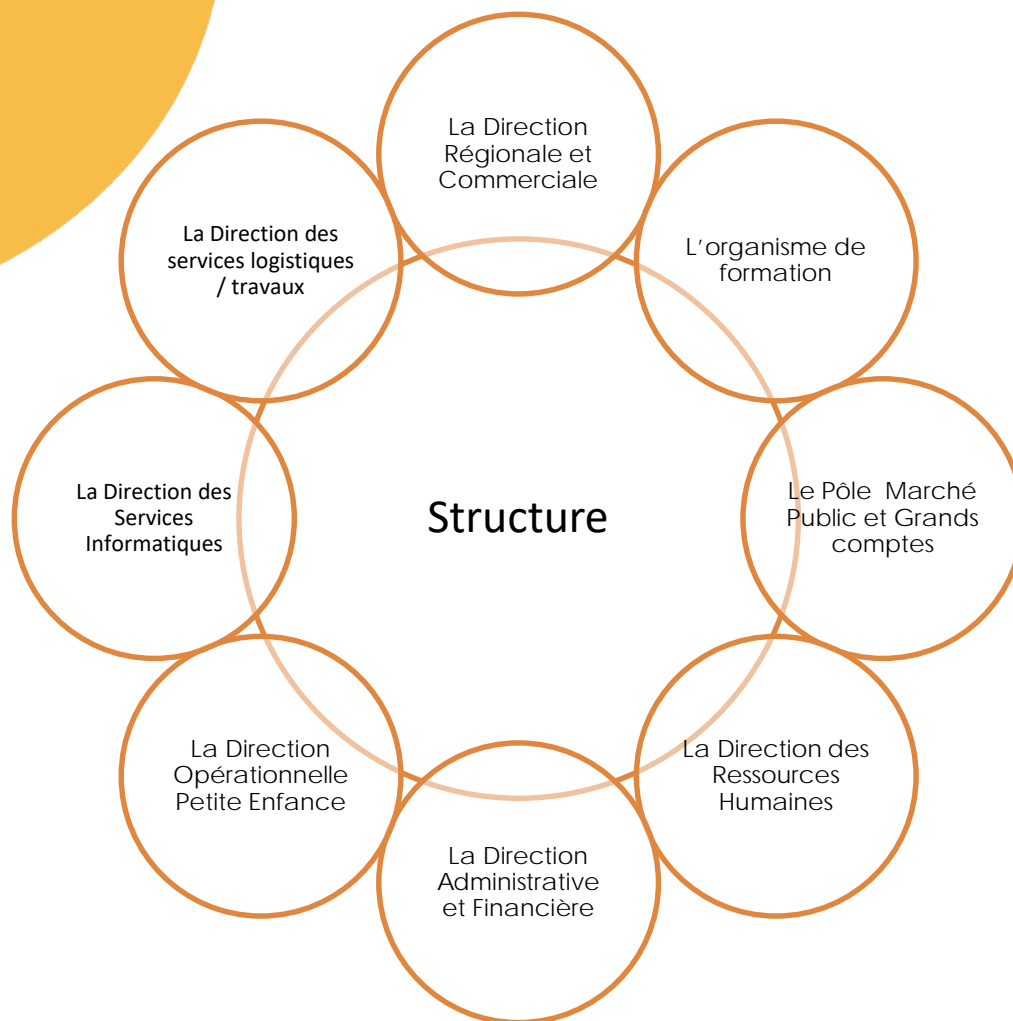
Structure

La Direction Régionale et Commerciale

L’organisme de formation

Le Pôle Marché Public et Grands comptes

La Direction des Ressources Humaines

La Direction Administrative et Financière

La Direction Opérationnelle Petite Enfance

La Direction des Services Informatiques

La Direction des services logistiques / travaux